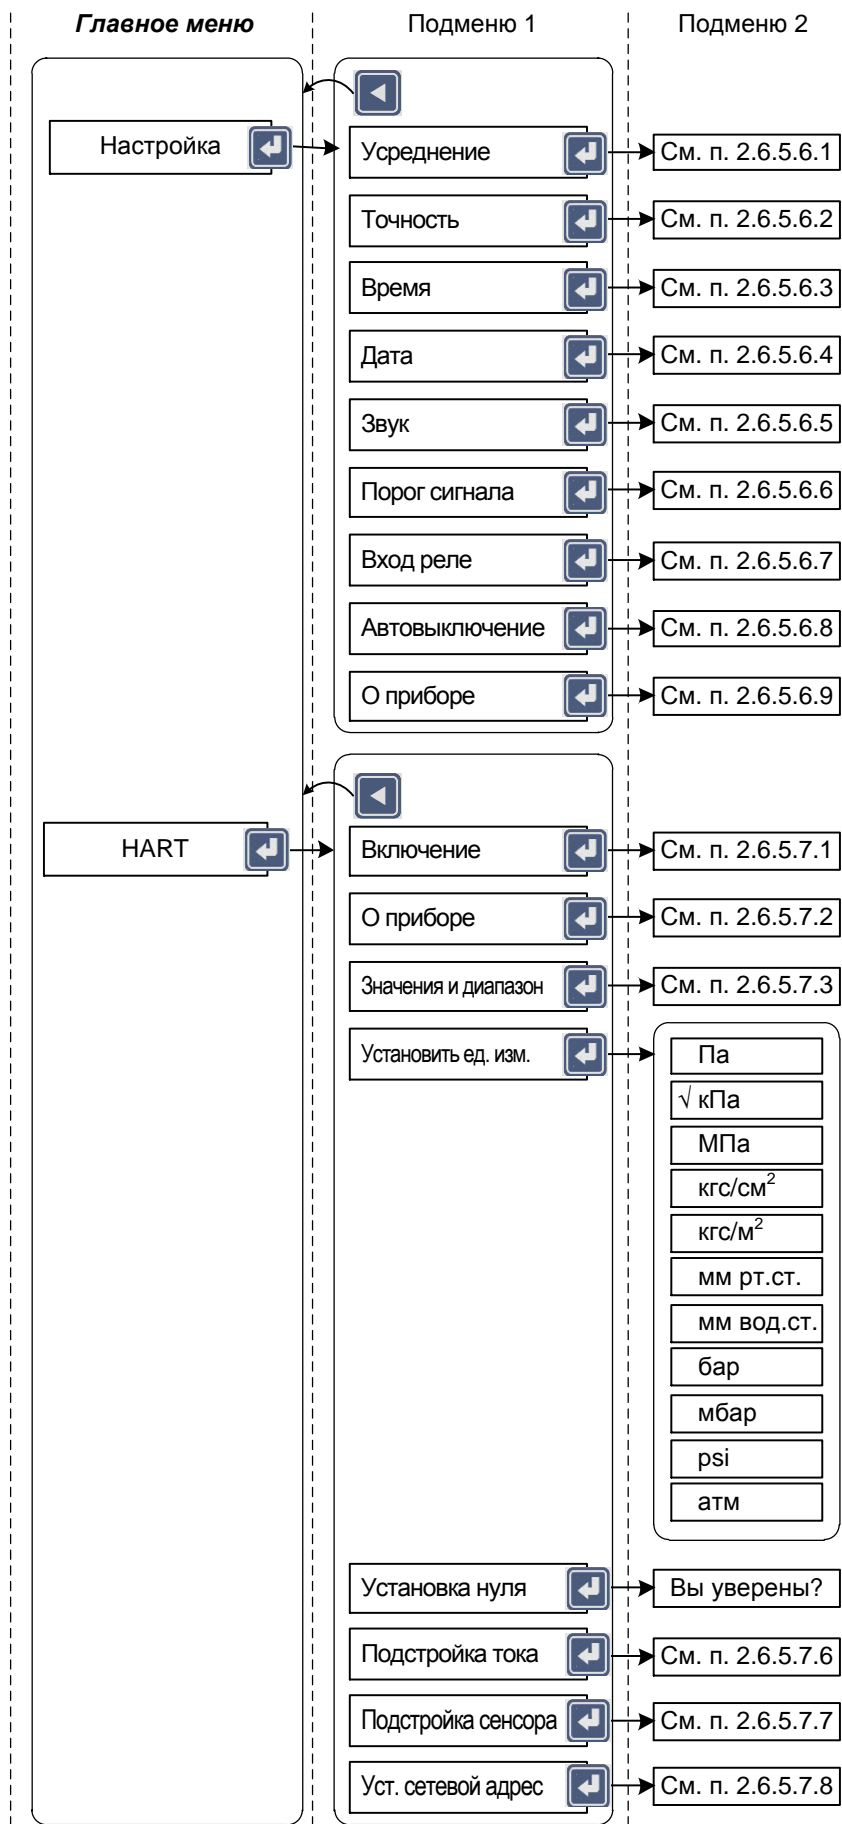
Главное меню

Подменю 1

Подменю 2

Настройка

Усреднение

См. п. 2.6.5.6.1

Точность

См. п. 2.6.5.6.2

Время

См. п. 2.6.5.6.3

Дата

См. п. 2.6.5.6.4

Звук

См. п. 2.6.5.6.5

Порог сигнала

См. п. 2.6.5.6.6

Вход реле

См. п. 2.6.5.6.7

Автовыключение

См. п. 2.6.5.6.8

О приборе

См. п. 2.6.5.6.9

HART

Включение

См. п. 2.6.5.7.1

О приборе

См. п. 2.6.5.7.2

Значения и диапазон

См. п. 2.6.5.7.3

Установить ед. изм.

Па

√ кПа

МПа

кгс/см$^2$

кгс/м$^2$

мм рт.ст.

мм вод.ст.

бар

мбар

psi

атм

Установка нуля

Вы уверены?

Подстройка тока

См. п. 2.6.5.7.6

Подстройка сенсора

См. п. 2.6.5.7.7

Уст. сетевой адрес

См. п. 2.6.5.7.8